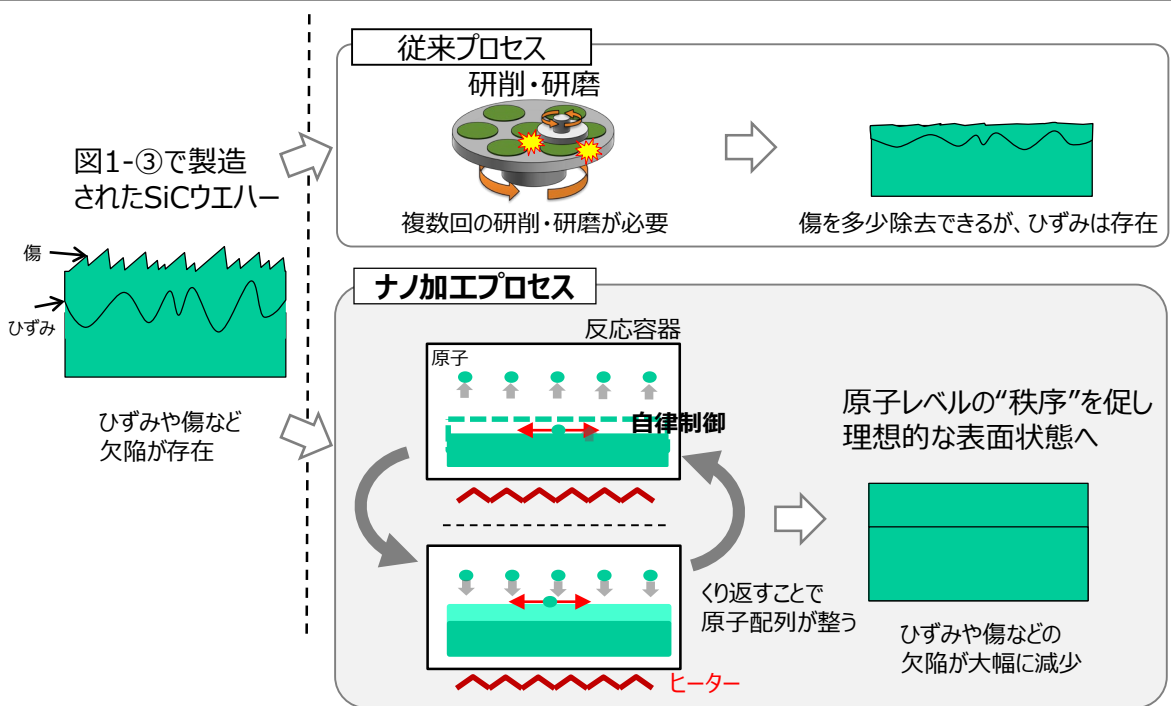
図1-③で製造
されたSiCウエハー

傷

ひずみ

ひずみや傷など
欠陥が存在

従来プロセス

研削・研磨

複数回の研削・研磨が必要

傷を多少除去できるが、ひずみは存在

ナノ加工プロセス

反応容器

原子

自律制御

原子レベルの“秩序”を促し
理想的な表面状態へ

くり返すことで
原子配列が整う

ひずみや傷などの
欠陥が大幅に減少

ヒーター